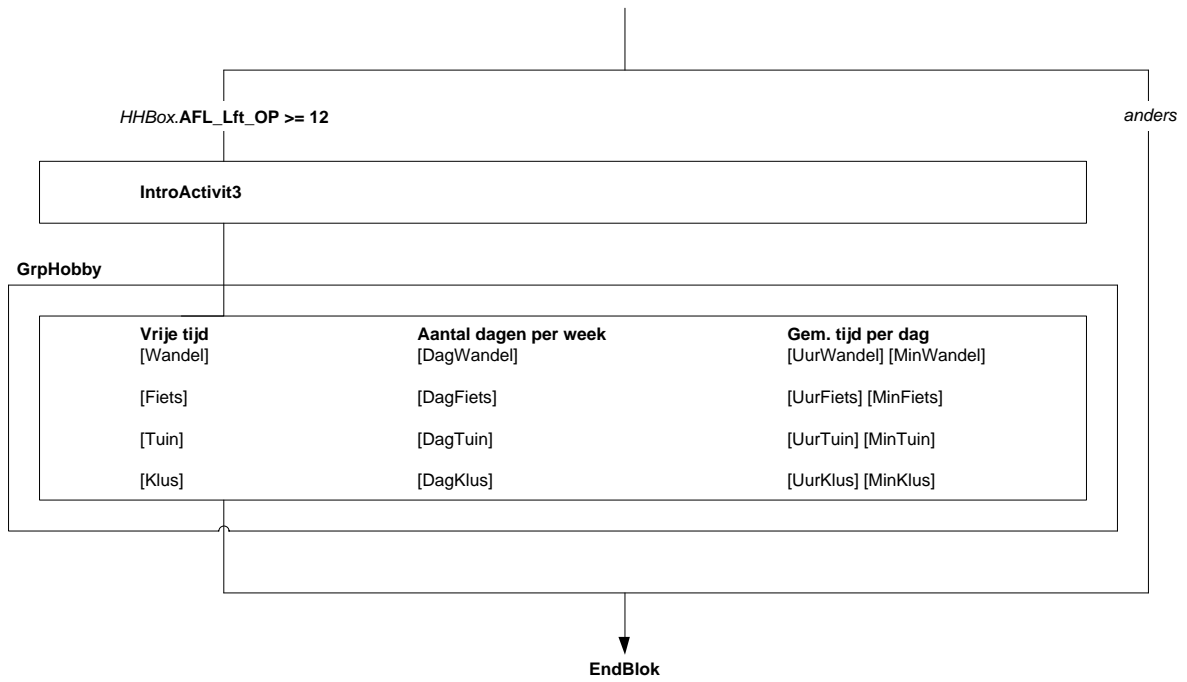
HHBox.AFL_Lft_OP >= 12

anders

IntroActivit3

GrpHobby

| Vrije tijd | Aantal dagen per week | Gem. tijd per dag |
|---|---|---|
| [Wandel] | [DagWandel] | [UurWandel] [MinWandel] |
| [Fiets] | [DagFiets] | [UurFiets] [MinFiets] |
| [Tuin] | [DagTuin] | [UurTuin] [MinTuin] |
| [Klus] | [DagKlus] | [UurKlus] [MinKlus] |

EndBlok